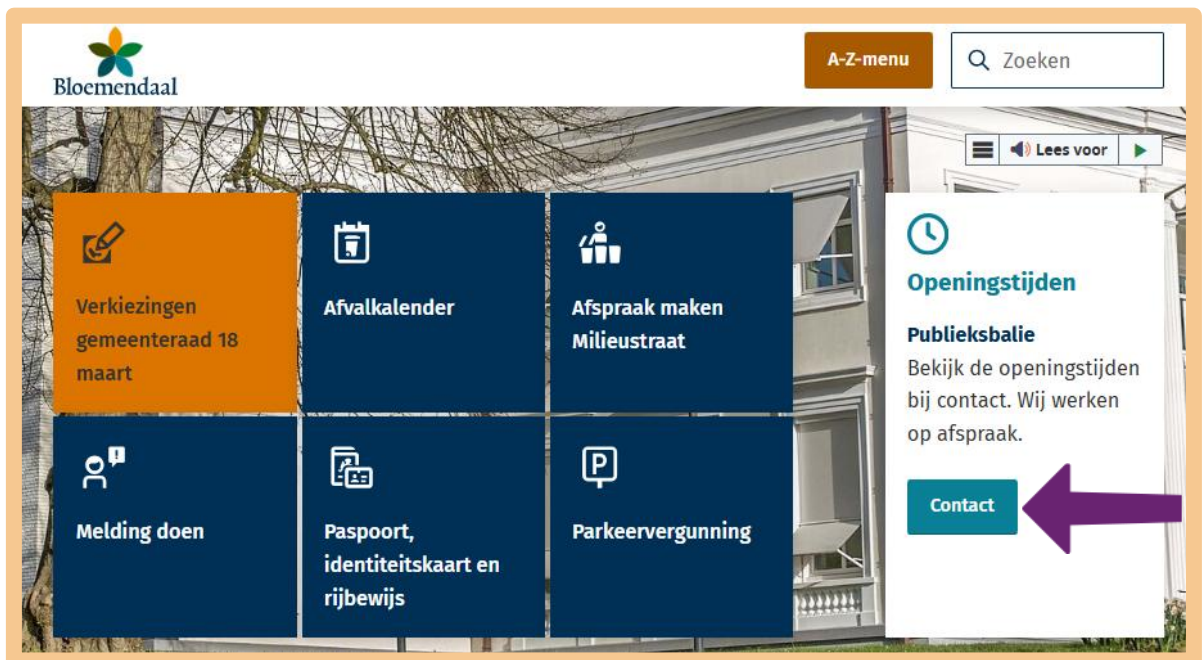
Bloemendaal

A-Z-menu

Zoeken

Lees voor

Verkiezingen gemeenteraad 18 maart

Afvalkalender

Afspraak maken Milieustraat

Melding doen

Paspoort, identiteitskaart en rijbewijs

Parkeervergunning

Openingstijden

Publieksbalie

Bekijk de openingstijden bij contact. Wij werken op afspraak.

Contact